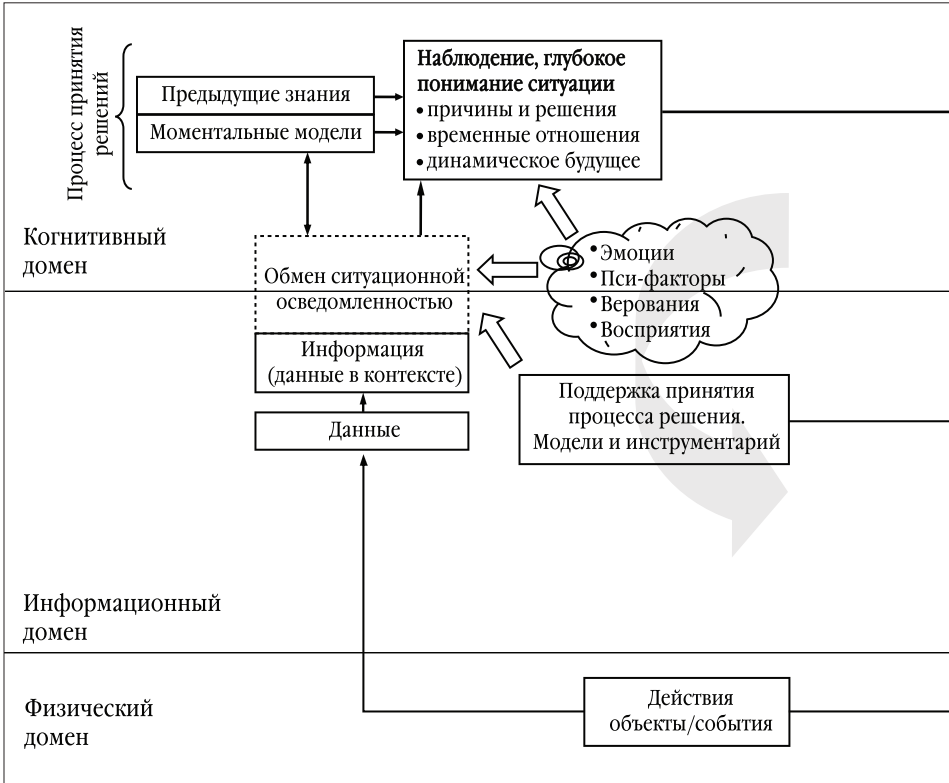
Процесс принятия решений

Предыдущие знания

Моментальные модели

Наблюдение, глубокое понимание ситуации
• причины и решения
• временные отношения
• динамическое будущее

Когнитивный домен

Обмен ситуационной осведомленностью

• Эмоции
• Пси-факторы
• Верования
• Восприятия

Информация (данные в контексте)

Данные

Поддержка принятия процесса решения. Модели и инструментарий

Информационный домен

Физический домен

Действия объекты/события